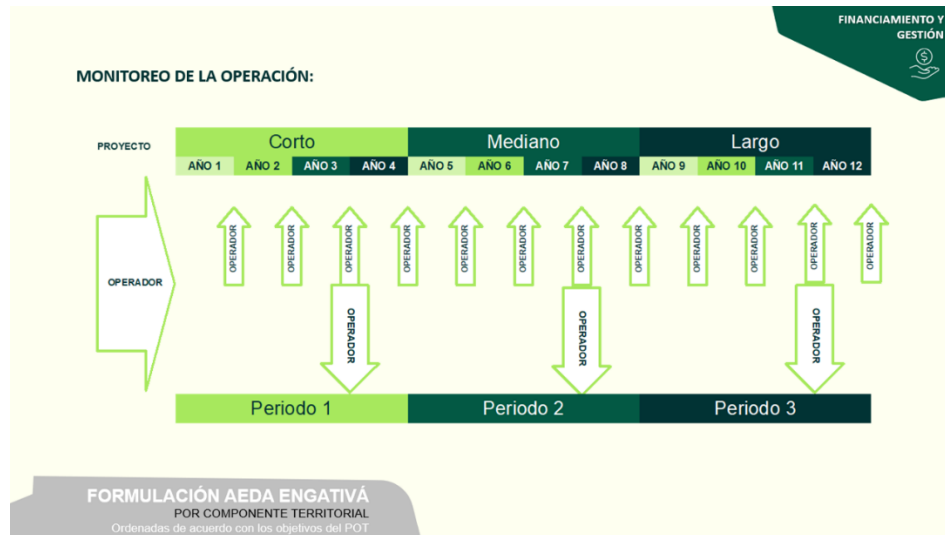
FINANCIAMIENTO Y GESTIÓN

MONITOREO DE LA OPERACIÓN:

PROYECTO

| Corto | | | | Mediano | | | | Largo | | | |
|---|---|---|---|---|---|---|---|---|---|---|---|
| AÑO 1 | AÑO 2 | AÑO 3 | AÑO 4 | AÑO 5 | AÑO 6 | AÑO 7 | AÑO 8 | AÑO 9 | AÑO 10 | AÑO 11 | AÑO 12 |

OPERADOR

OPERADOR
OPERADOR
OPERADOR
OPERADOR
OPERADOR
OPERADOR
OPERADOR
OPERADOR
OPERADOR
OPERADOR
OPERADOR
OPERADOR

OPERADOR
OPERADOR
OPERADOR

Periodo 1
Periodo 2
Periodo 3

FORMULACIÓN AEDA ENGATIVÁ
POR COMPONENTE TERRITORIAL
Ordenadas de acuerdo con los objetivos del POT